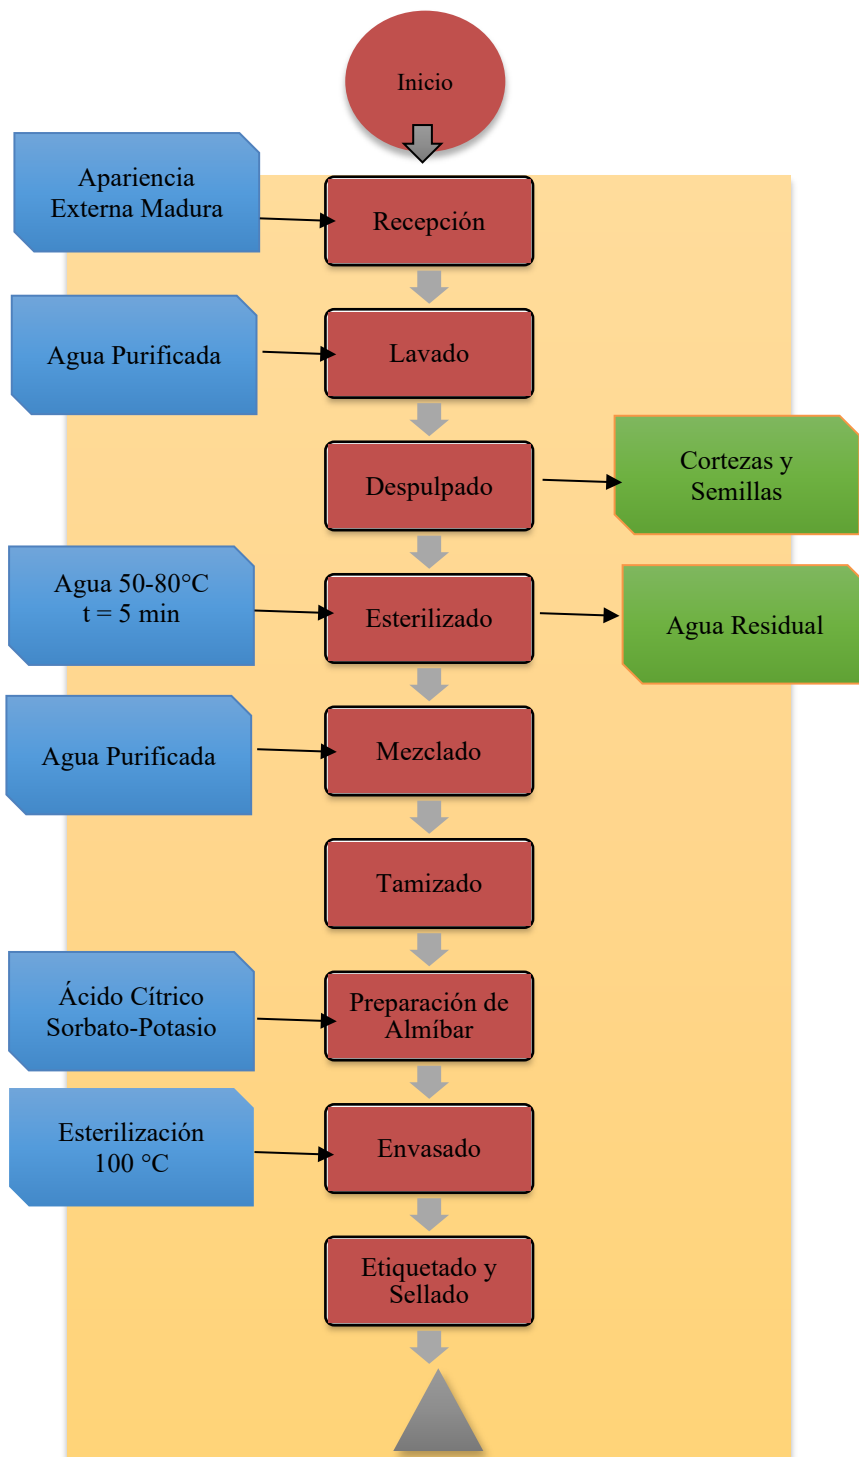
Inicio

Apariencia Externa Madura

Recepción

Agua Purificada

Lavado

Despulpado

Cortezas y Semillas

Agua 50-80°C
t = 5 min

Esterilizado

Agua Residual

Agua Purificada

Mezclado

Tamizado

Ácido Cítrico
Sorbato-Potasio

Preparación de Almíbar

Esterilización
100 °C

Envasado

Etiquetado y Sellado